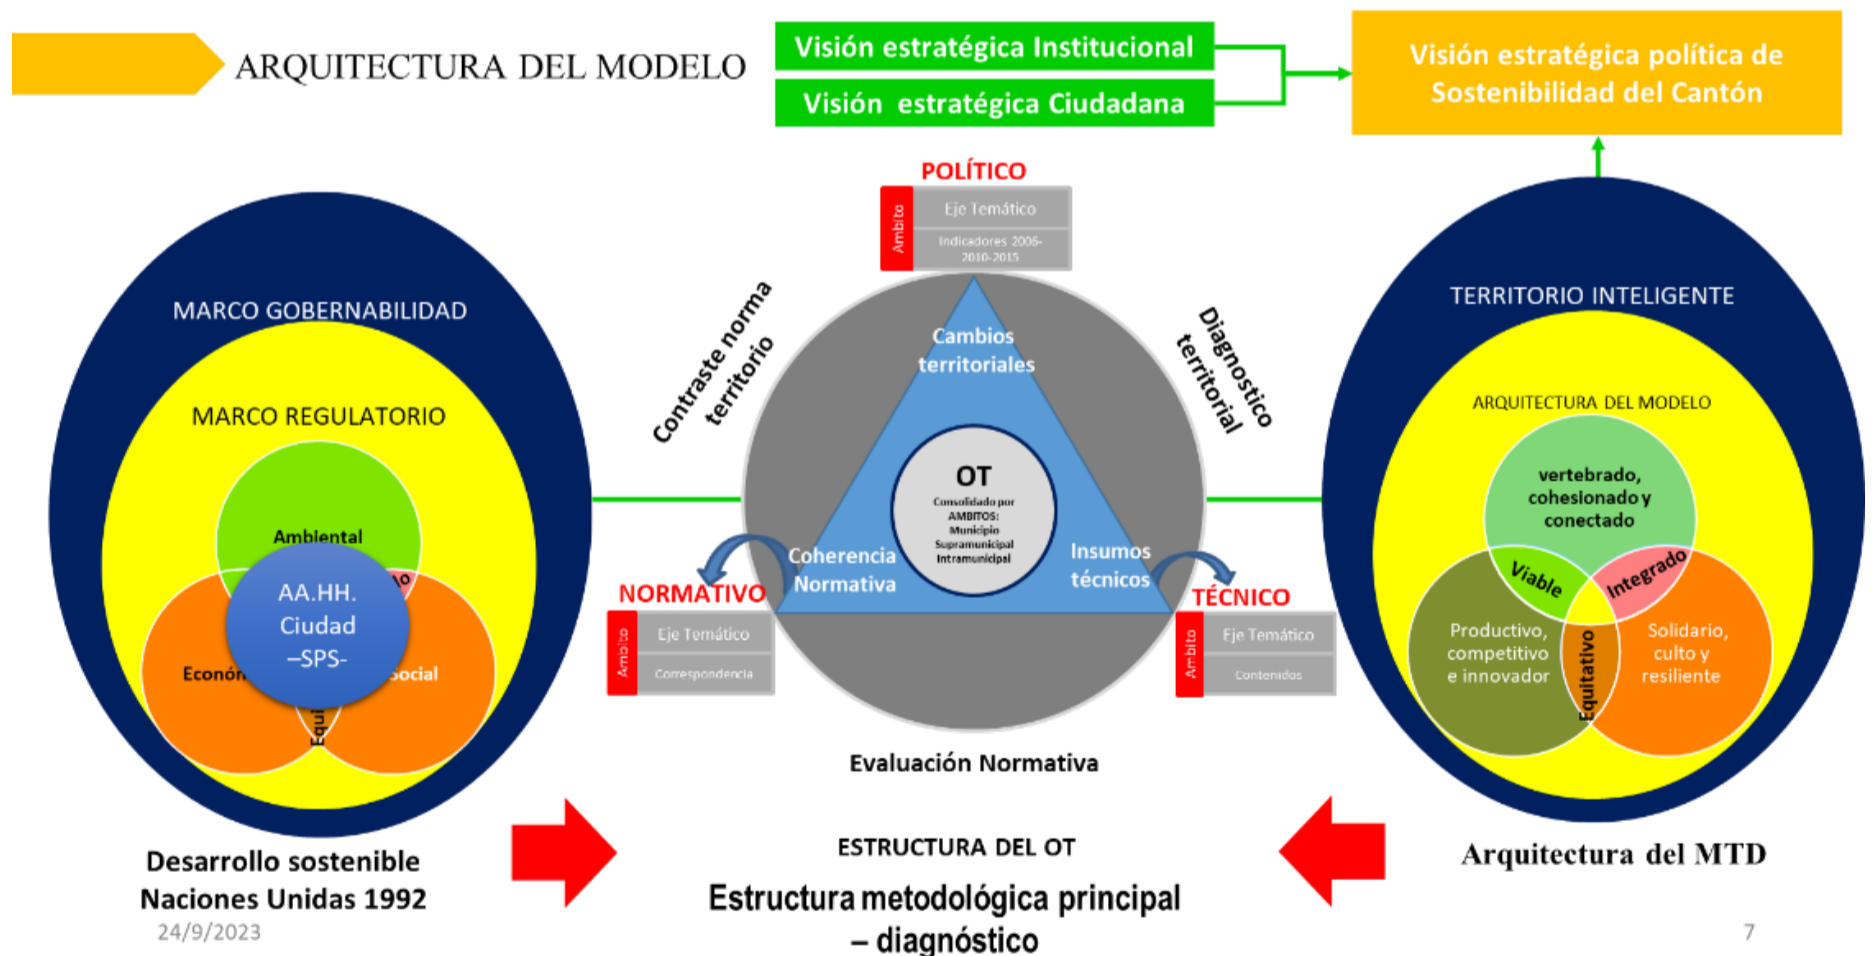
ARQUITECTURA DEL MODELO

Visión estratégica Institucional

Visión estratégica Ciudadana

Visión estratégica política de Sostenibilidad del Cantón

MARCO GOBERNABILIDAD

MARCO REGULATORIO

Ambiental

Econón

ocial

Equi

AA.HH. Ciudad –SPS-

POLÍTICO

Ambito

Eje Temático

Indicadores 2006-2010-2015

Contraste norma territorio

Diagnostico territorial

Cambios territoriales

OT

Consolidado por AMBITOS: Municipio Supramunicipal Intramunicipal

Coherencia Normativa

Insumos técnicos

NORMATIVO

Ambito

Eje Temático

Correspondencia

TÉCNICO

Ambito

Eje Temático

Contenidos

Evaluación Normativa

TERRITORIO INTELIGENTE

ARQUITECTURA DEL MODELO

vertebrado, cohesionado y conectado

Viable

Integrado

Productivo, competitivo e innovador

Equitativo

Solidario, culto y resiliente

Desarrollo sostenible Naciones Unidas 1992

24/9/2023

ESTRUCTURA DEL OT

Estructura metodológica principal – diagnóstico

Arquitectura del MTD

7